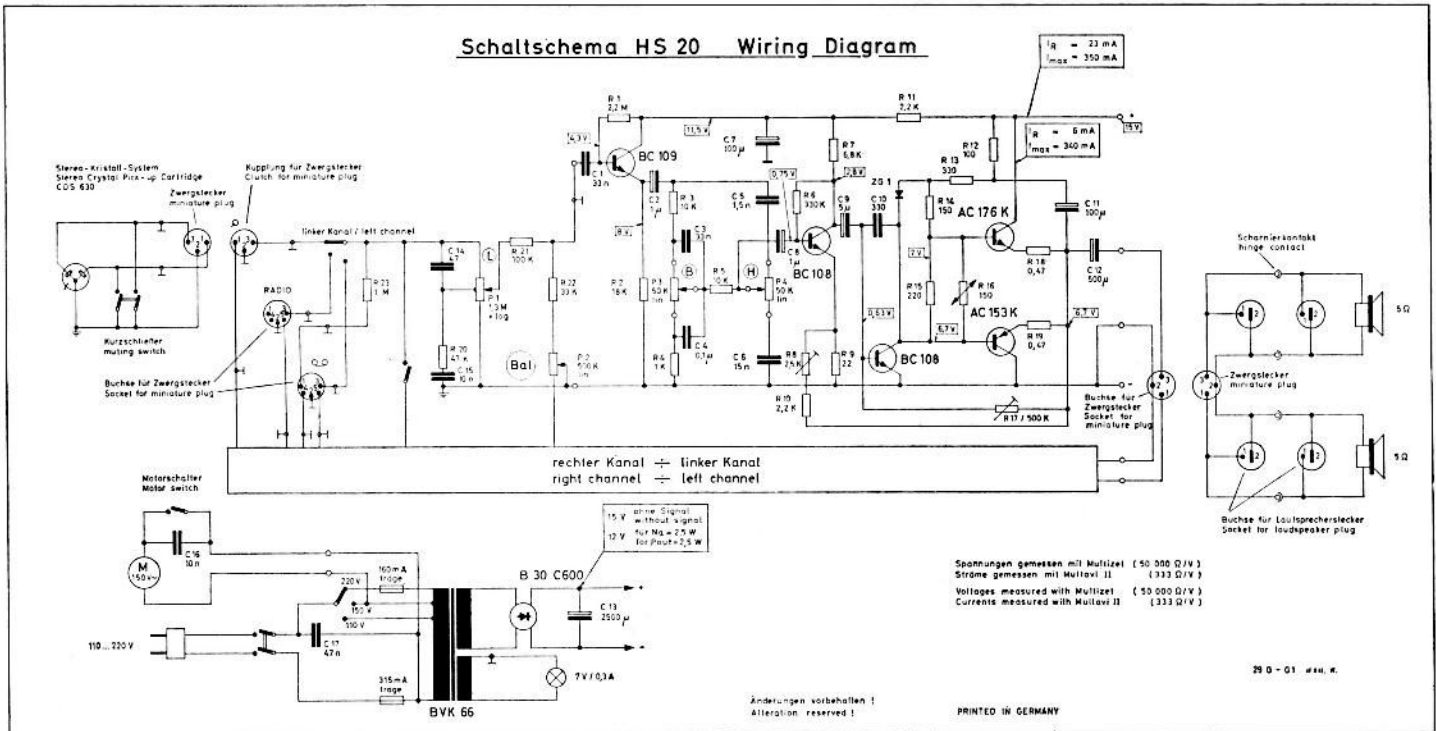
Schaltschema HS 20 Wiring Diagram

$I_R$ = 23 mA
$I_{max}$ = 350 mA

$I_R$ = 6 mA
$I_{max}$ = 340 mA

Stereo-Kristall-System
Stereo Crystal Pick-up Cartridge
CDS 630

Kupplung für Zwergstecker
Clutch for miniature plug

Zwergstecker
miniature plug

linker Kanal / left channel

Kurzschließer
muting switch

RADIO

Buchse für Zwergstecker
Socket for miniature plug

R 1 2,2 M
4,3 V
C 1 33 n
BC 109
11,5 V
C 7 100 µ
R 7 6,8 K
2,8 V
R 11 2,2 K
15 V
R 12 100
R 13 330
ZD 1
C 11 100 µ
C 2 1 µ
R 3 10 K
C 5 1,5 n
0,75 V
R 6 330 K
C 9 5 µ
C 10 330
R 14 150
AC 176 K
8 V
C 3 33 n
C 8 1 µ
BC 108
7 V
R 16 150
R 18 0,47
C 12 500 µ
C 14 47
R 21 100 K
R 22 33 K
R 2 18 K
P 1 50 K lin
B
R 5 10 K
H
P 4 50 K lin
R 15 220
6,7 V
AC 153 K
R 23 1 M
L
P 1 1,3 M + log
C 4 0,1 µ
0,53 V
6,7 V
R 20 47 K
C 15 10 n
Bal
P 2 500 K lin
R 4 1 K
C 6 15 n
R 8 2,5 K
R 9 22
BC 108
R 19 0,47
R 10 2,2 K
R 17 / 500 K

Buchse für Zwergstecker Socket for miniature plug

Scharnierkontakt
hinge contact

5 Ω

Zwergstecker
miniature plug

5 Ω

Buchse für Lautsprecherstecker
Socket for loudspeaker plug

rechter Kanal ÷ linker Kanal
right channel ÷ left channel

Motorschalter
Motor switch

M 150 mA
C 16 10 n

110 ... 220 V
C 17 47 n
220 V
150 V
110 V
160 mA träge
315 mA träge
BVK 66

15 V ohne Signal without signal
12 V für $N_a$ = 2,5 W for Pout = 2,5 W

B 30 C600
C 13 2500 µ
7 V / 0,3 A

Spannungen gemessen mit Multizet (50 000 Ω/V)
Ströme gemessen mit Multavi II (333 Ω/V)
Voltages measured with Multizet (50 000 Ω/V)
Currents measured with Multavi II (333 Ω/V)

29 G - 01 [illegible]

Änderungen vorbehalten !
Alteration reserved !

PRINTED IN GERMANY